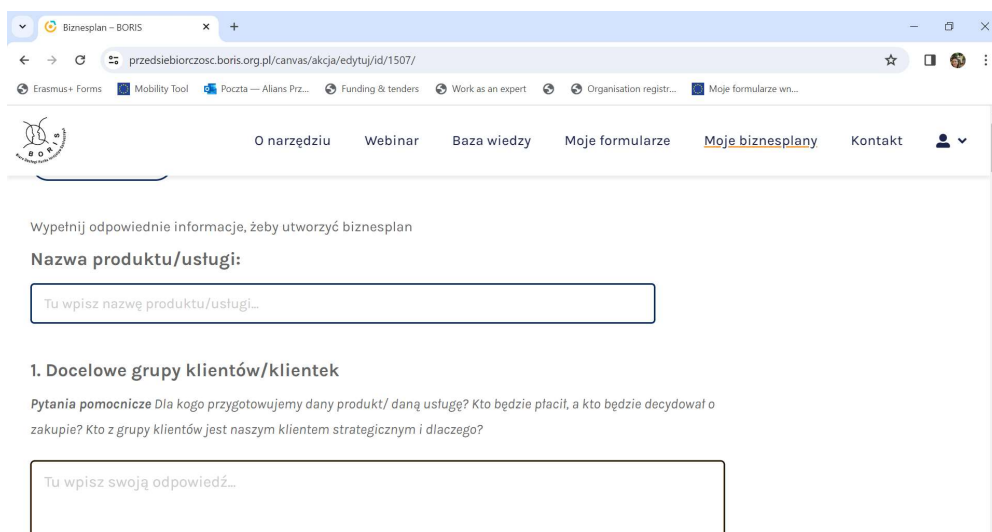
Biznesplan – BORIS

przedsiebiorczosc.boris.org.pl/canvas/akcja/edytuj/id/1507/

Erasmus+ Forms Mobility Tool Poczta — Alians Prz... Funding & tenders Work as an expert Organisation registr... Moje formularze wn...

B O R I S

O narzędziu Webinar Baza wiedzy Moje formularze Moje biznesplany Kontakt

Wypełnij odpowiednie informacje, żeby utworzyć biznesplan

Nazwa produktu/usługi:

Tu wpisz nazwę produktu/usługi...

1. Docelowe grupy klientów/klientek

*Pytania pomocnicze* *Dla kogo przygotowujemy dany produkt/ daną usługę? Kto będzie płacił, a kto będzie decydował o zakupie? Kto z grupy klientów jest naszym klientem strategicznym i dlaczego?*

Tu wpisz swoją odpowiedź...